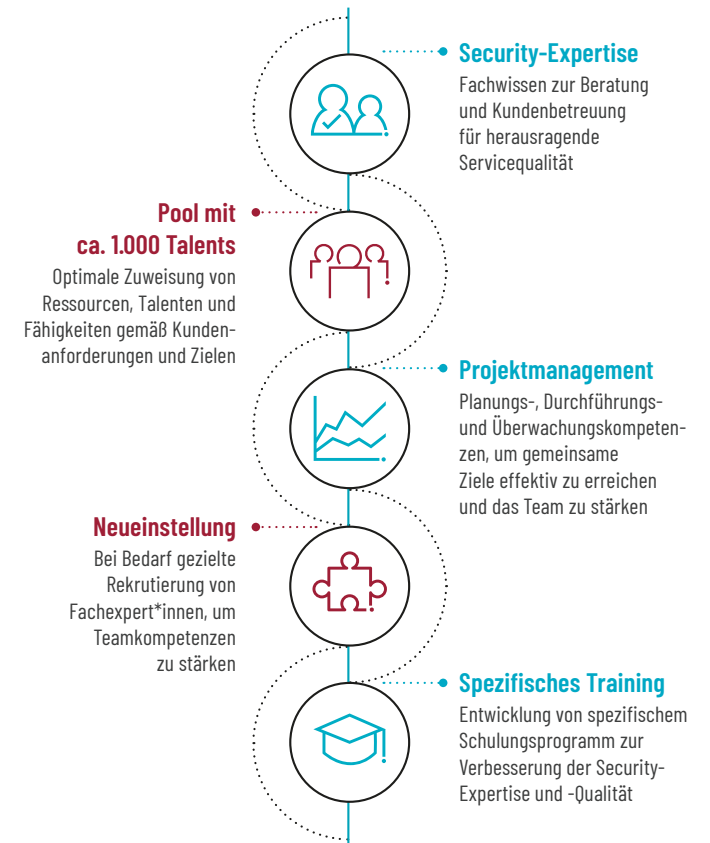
Security-Expertise

Fachwissen zur Beratung und Kundenbetreuung für herausragende Servicequalität

Pool mit ca. 1.000 Talents

Optimale Zuweisung von Ressourcen, Talenten und Fähigkeiten gemäß Kundenanforderungen und Zielen

Projektmanagement

Planungs-, Durchführungs- und Überwachungskompetenzen, um gemeinsame Ziele effektiv zu erreichen und das Team zu stärken

Neueinstellung

Bei Bedarf gezielte Rekrutierung von Fachexpert*innen, um Teamkompetenzen zu stärken

Spezifisches Training

Entwicklung von spezifischem Schulungsprogramm zur Verbesserung der Security-Expertise und -Qualität